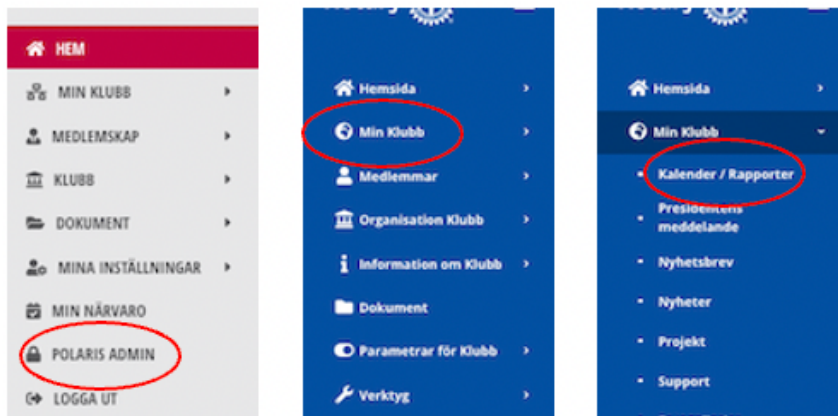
HEM
MIN KLUBB
MEDLEMSKAP
KLUBB
DOKUMENT
MINA INSTÄLLNINGAR
MIN NÄRVARO
POLARIS ADMIN
LOGGA UT

Hemsida
Min Klubb
Medlemmar
Organisation Klubb
Information om Klubb
Dokument
Parametrar för Klubb
Verktyg

Hemsida
Min Klubb
Kalender / Rapporter
Presidentens meddelande
Nyhetsbrev
Nyheter
Projekt
Support